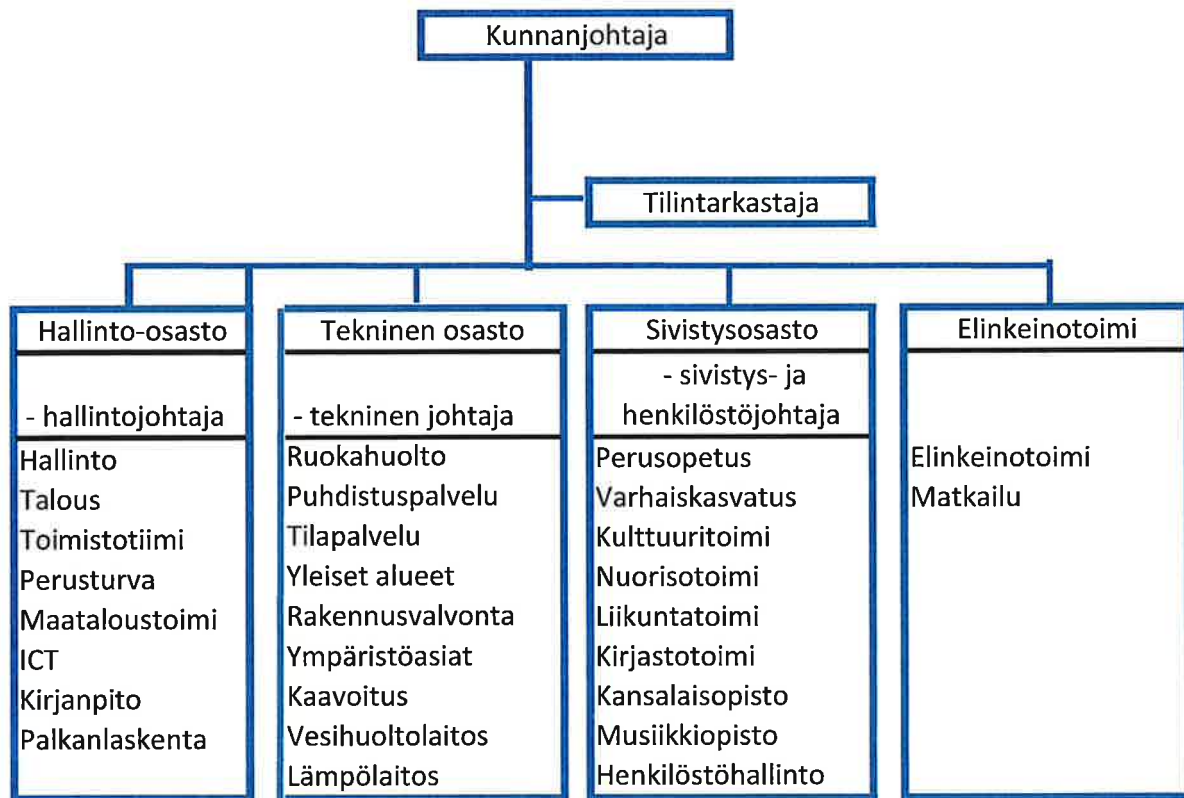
Kunnanjohtaja

Tilintarkastaja

Hallinto-osasto

- hallintojohtaja

Hallinto
Talous
Toimistotiimi
Perusturva
Maataloustoimi
ICT
Kirjanpito
Palkanlaskenta

Tekninen osasto

- tekninen johtaja

Ruokahuolto
Puhdistuspalvelu
Tilapalvelu
Yleiset alueet
Rakennusvalvonta
Ympäristöasiat
Kaavoitus
Vesihuoltolaitos
Lämpölaitos

Sivistysosasto

- sivistys- ja henkilöstöjohtaja

Perusopetus
Varhaiskasvatus
Kulttuuritoimi
Nuorisotoimi
Liikuntatoimi
Kirjastotoimi
Kansalaisopisto
Musiikkiopisto
Henkilöstöhallinto

Elinkeinotoimi

Elinkeinotoimi
Matkailu